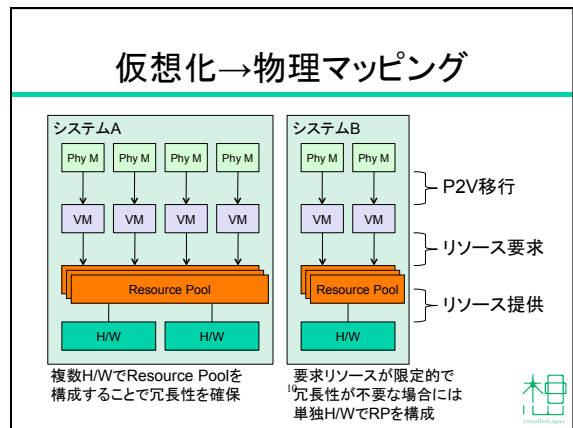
仮想化→物理マッピング

システムA

Phy M Phy M Phy M Phy M

VM VM VM VM

Resource Pool

H/W H/W

複数H/WでResource Poolを構成することで冗長性を確保

システムB

Phy M Phy M

VM VM

Resource Pool

H/W

要求リソースが限定的で冗長性が不要な場合には単独H/WでRPを構成

P2V移行

リソース要求

リソース提供

10

VirtualTech Japan